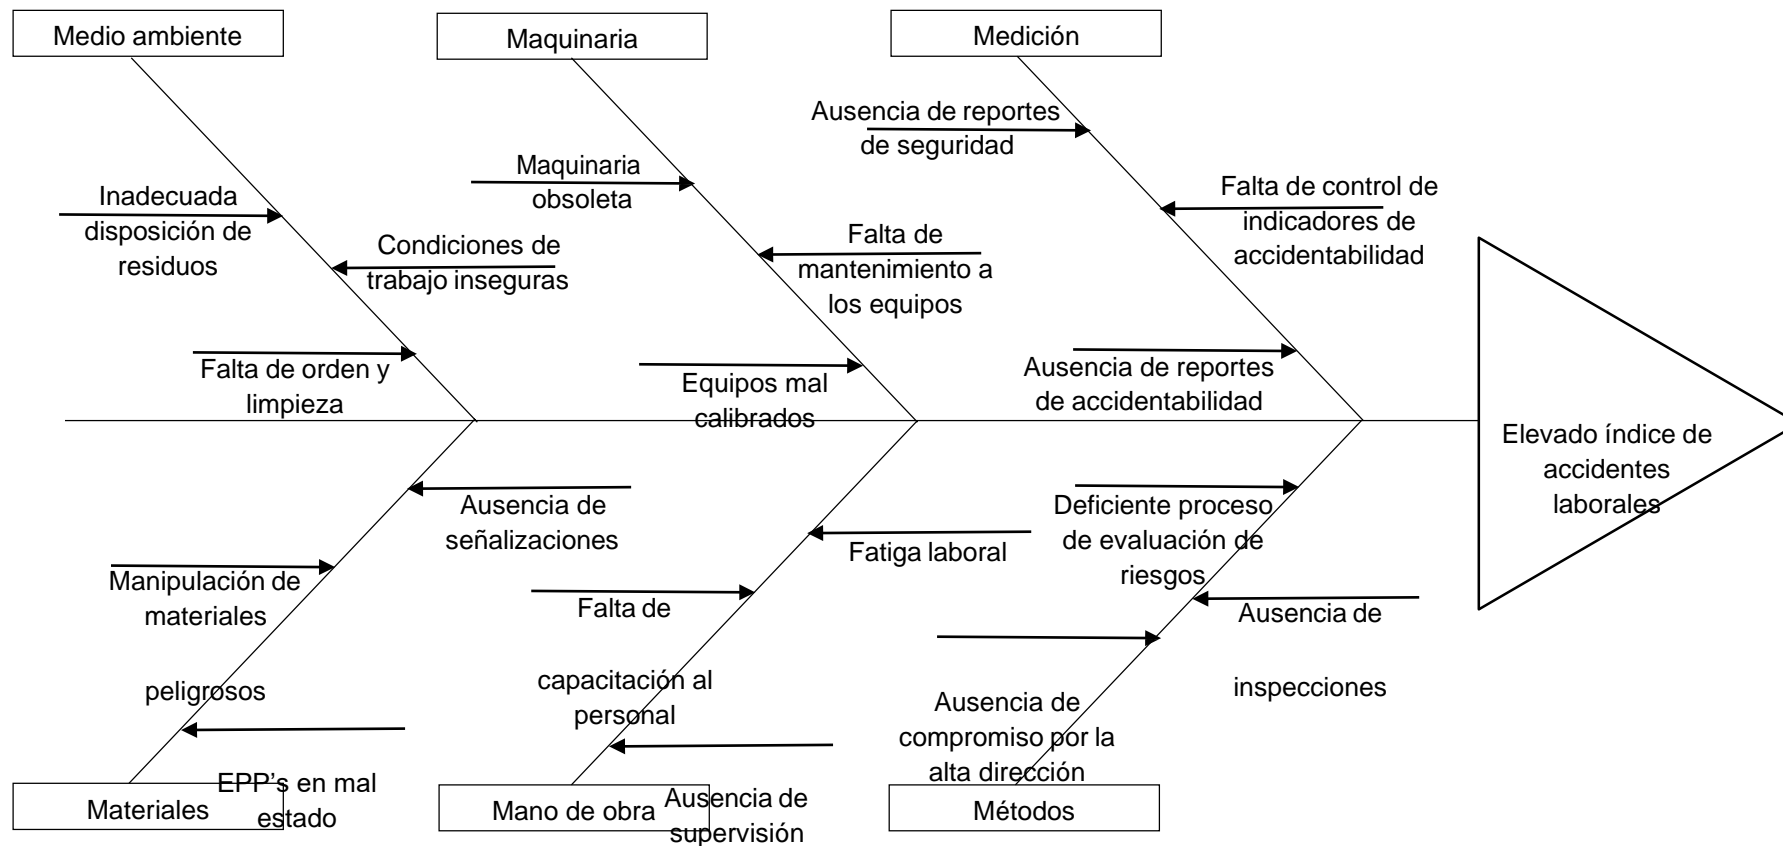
Medio ambiente

Maquinaria

Medición

Ausencia de reportes de seguridad

Maquinaria obsoleta

Falta de control de indicadores de accidentabilidad

Inadecuada disposición de residuos

Condiciones de trabajo inseguras

Falta de mantenimiento a los equipos

Elevado índice de accidentes laborales

Falta de orden y limpieza

Equipos mal calibrados

Ausencia de reportes de accidentabilidad

Ausencia de señalizaciones

Deficiente proceso de evaluación de riesgos

Fatiga laboral

Manipulación de materiales

peligrosos

Falta de

capacitación al personal

Ausencia de

inspecciones

Ausencia de compromiso por la alta dirección

EPP's en mal estado

Ausencia de supervisión

Materiales

Mano de obra

Métodos